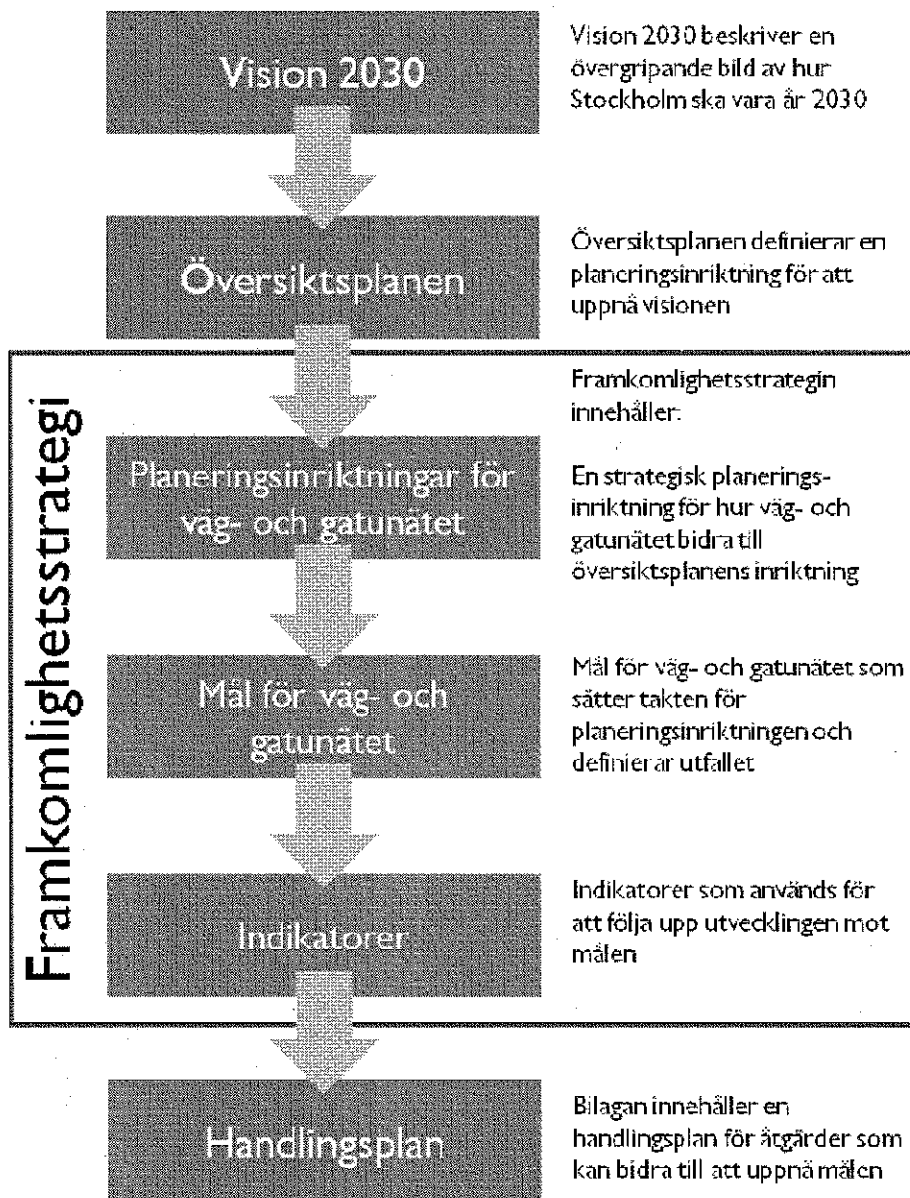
Vision 2030

Vision 2030 beskriver en övergripande bild av hur Stockholm ska vara år 2030

Översiktsplanen

Översiktsplanen definierar en planeringsinriktning för att uppnå visionen

Framkomlighetsstrategi

Framkomlighetsstrategin innehåller:

Planeringsinriktningar för väg- och gatunätet

En strategisk planeringsinriktning för hur väg- och gatunätet bidra till översiktsplanens inriktning

Mål för väg- och gatunätet

Mål för väg- och gatunätet som sätter takten för planeringsinriktningen och definierar utfallet

Indikatorer

Indikatorer som används för att följa upp utvecklingen mot målen

Handlingsplan

Bilagan innehåller en handlingsplan för åtgärder som kan bidra till att uppnå målen